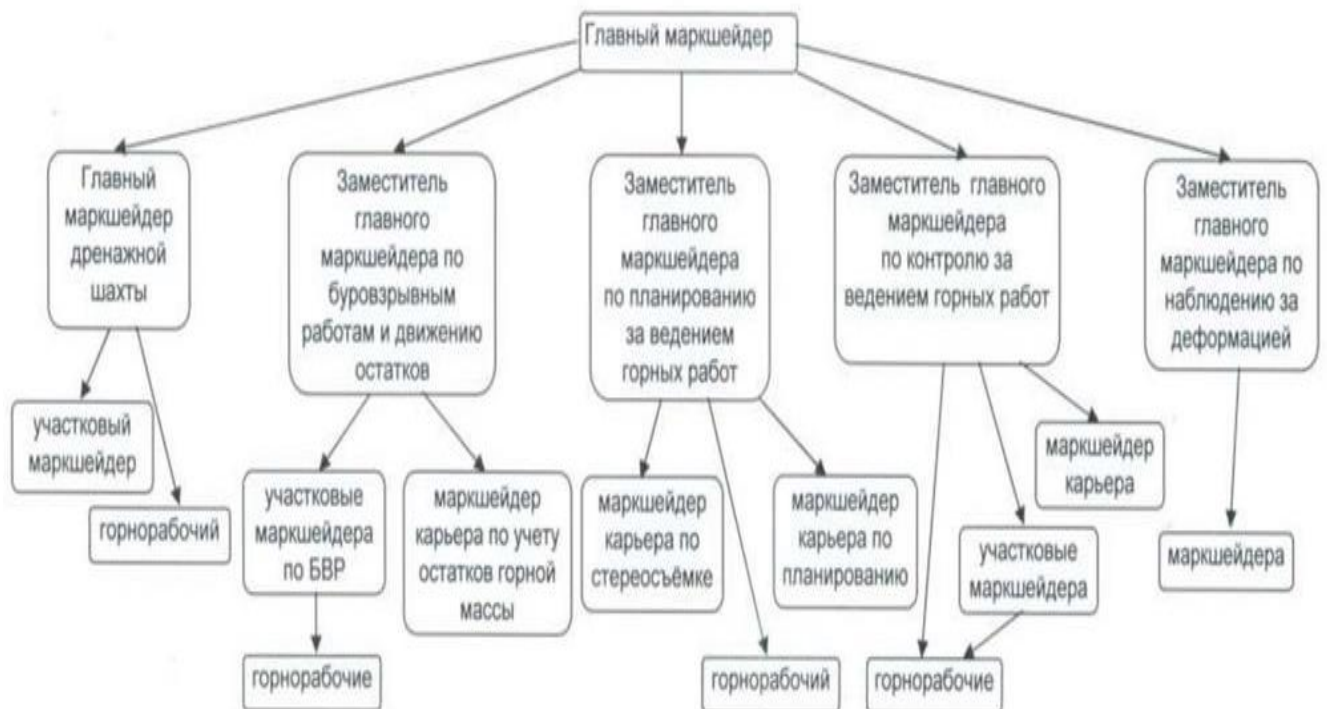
Главный маркшейдер

Главный маркшейдер дренажной шахты

Заместитель главного маркшейдера по буровзрывным работам и движению остатков

Заместитель главного маркшейдера по планированию за ведением горных работ

Заместитель главного маркшейдера по контролю за ведением горных работ

Заместитель главного маркшейдера по наблюдению за деформацией

участковый маркшейдер

горнорабочий

участковые маркшейдера по БВР

горнорабочие

маркшейдер карьера по учету остатков горной массы

маркшейдер карьера по стереосъёмке

горнорабочий

маркшейдер карьера по планированию

маркшейдер карьера

участковые маркшейдера

горнорабочие

маркшейдера